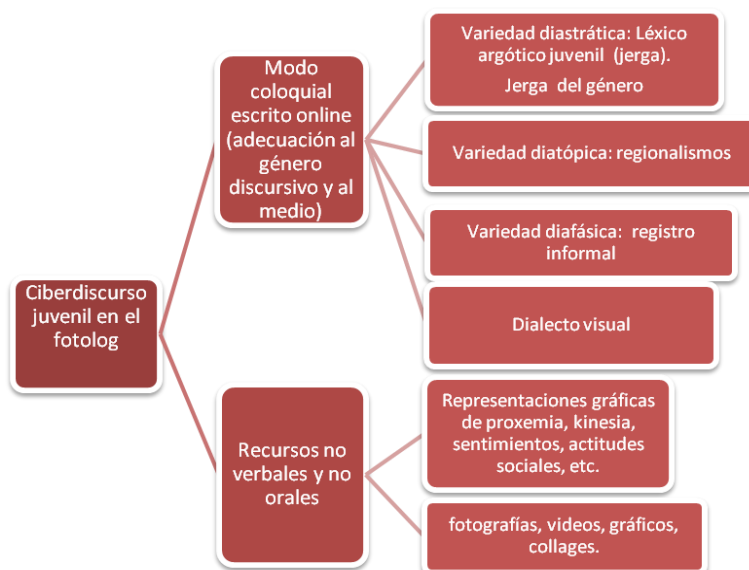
Ciberdiscurso juvenil en el fotolog

Modo coloquial escrito online (adecuación al género discursivo y al medio)

Variedad diastrática: Léxico argótico juvenil (jerga).
Jerga del género

Variedad diatópica: regionalismos

Variedad diafásica: registro informal

Dialecto visual

Recursos no verbales y no orales

Representaciones gráficas de proxemia, kinesia, sentimientos, actitudes sociales, etc.

fotografías, videos, gráficos, collages.